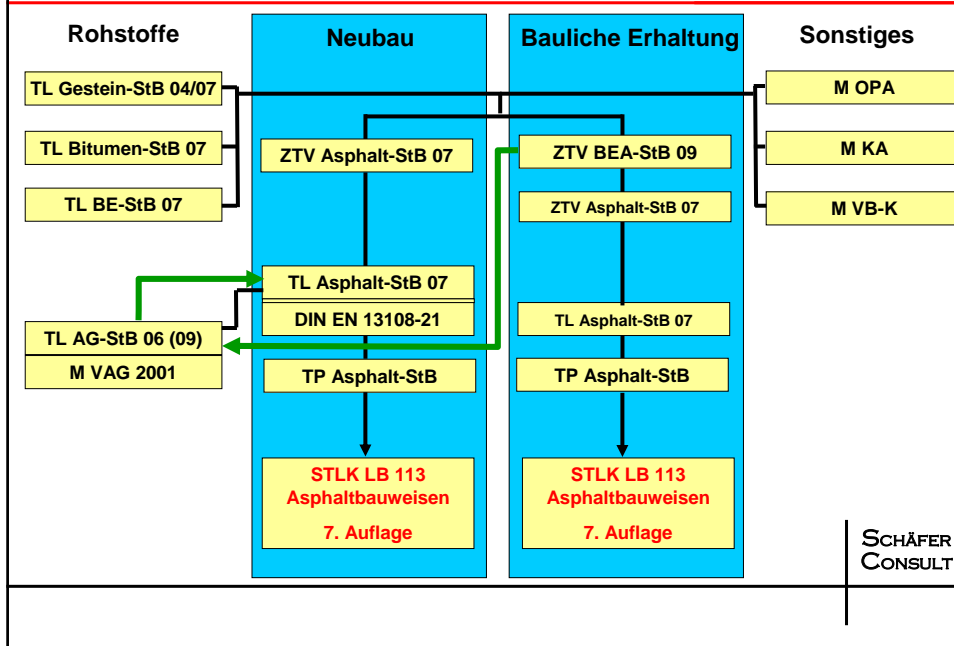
Rohstoffe

TL Gestein-StB 04/07

TL Bitumen-StB 07

TL BE-StB 07

TL AG-StB 06 (09)

M VAG 2001

Neubau

ZTV Asphalt-StB 07

TL Asphalt-StB 07

DIN EN 13108-21

TP Asphalt-StB

STLK LB 113
Asphaltbauweisen
7. Auflage

Bauliche Erhaltung

ZTV BEA-StB 09

ZTV Asphalt-StB 07

TL Asphalt-StB 07

TP Asphalt-StB

STLK LB 113
Asphaltbauweisen
7. Auflage

Sonstiges

M OPA

M KA

M VB-K

Schäfer
Consult